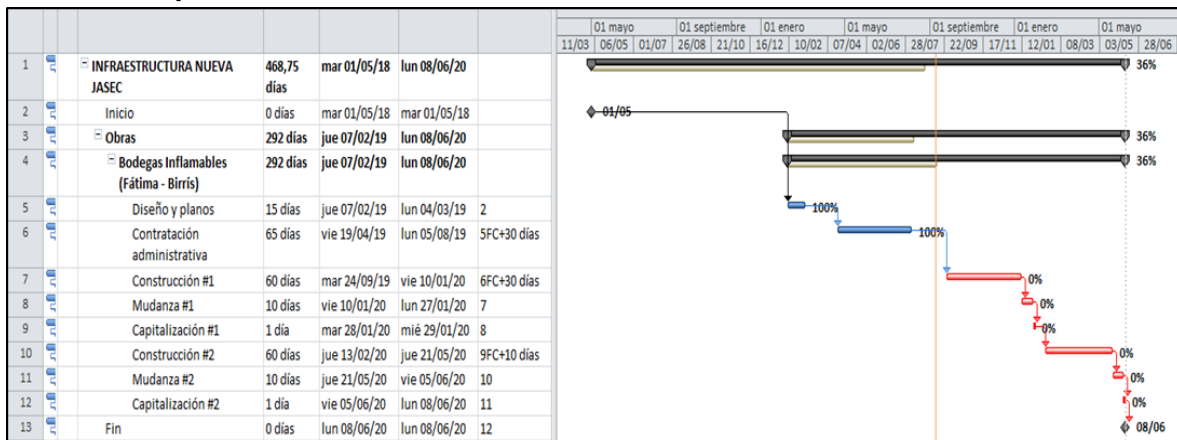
| | | | | | | |
|---|---|---|---|---|---|---|
| 1 | | INFRAESTRUCTURA NUEVA JASEC | 468,75 días | mar 01/05/18 | lun 08/06/20 | |
| 2 | | Inicio | 0 días | mar 01/05/18 | mar 01/05/18 | |
| 3 | | Obras | 292 días | jue 07/02/19 | lun 08/06/20 | |
| 4 | | Bodegas Inflamables (Fátima - Birrís) | 292 días | jue 07/02/19 | lun 08/06/20 | |
| 5 | | Diseño y planos | 15 días | jue 07/02/19 | lun 04/03/19 | 2 |
| 6 | | Contratación administrativa | 65 días | vie 19/04/19 | lun 05/08/19 | 5FC+30 días |
| 7 | | Construcción #1 | 60 días | mar 24/09/19 | vie 10/01/20 | 6FC+30 días |
| 8 | | Mudanza #1 | 10 días | vie 10/01/20 | lun 27/01/20 | 7 |
| 9 | | Capitalización #1 | 1 día | mar 28/01/20 | mié 29/01/20 | 8 |
| 10 | | Construcción #2 | 60 días | jue 13/02/20 | jue 21/05/20 | 9FC+10 días |
| 11 | | Mudanza #2 | 10 días | jue 21/05/20 | vie 05/06/20 | 10 |
| 12 | | Capitalización #2 | 1 día | vie 05/06/20 | lun 08/06/20 | 11 |
| 13 | | Fin | 0 días | lun 08/06/20 | lun 08/06/20 | 12 |

01 mayo | 01 septiembre | 01 enero | 01 mayo | 01 septiembre | 01 enero | 01 mayo
11/03 | 06/05 | 01/07 | 26/08 | 21/10 | 16/12 | 10/02 | 07/04 | 02/06 | 28/07 | 22/09 | 17/11 | 12/01 | 08/03 | 03/05 | 28/06

36%
01/05
36%
36%
100%
100%
0%
0%
0%
0%
0%
0%
08/06